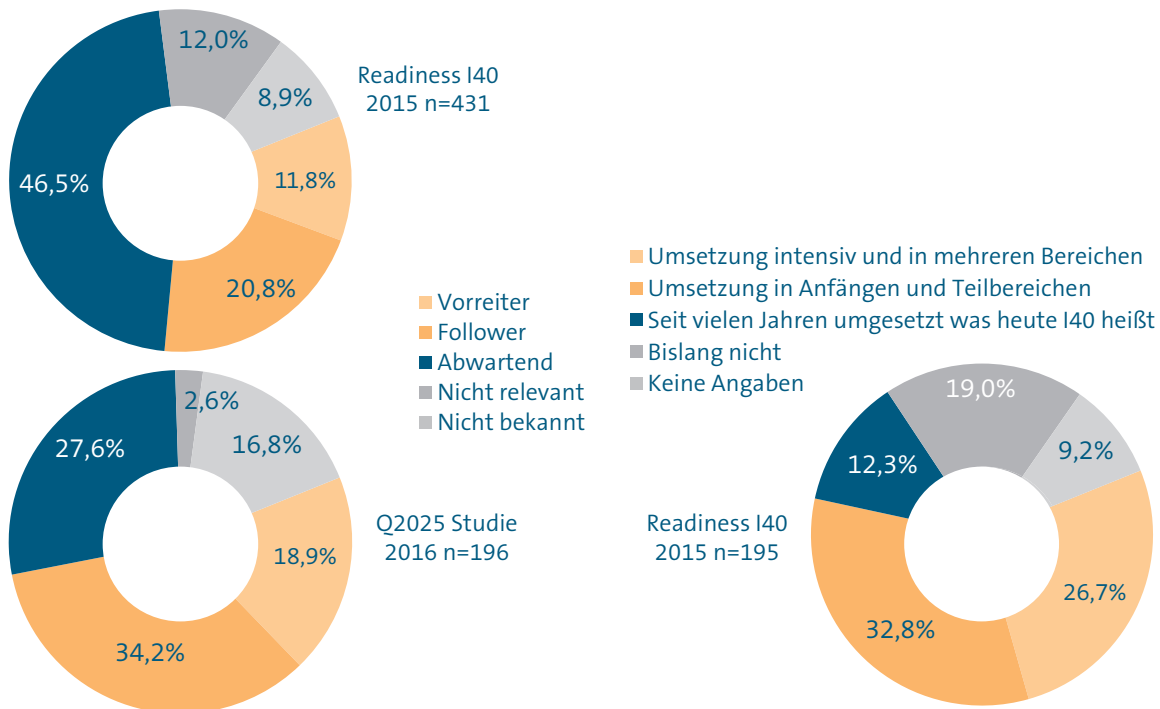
12,0%

8,9%

Readiness I40
2015 n=431

46,5%

11,8%

20,8%

Vorreiter
Follower
Abwartend
Nicht relevant
Nicht bekannt

2,6%

27,6%

16,8%

Q2025 Studie
2016 n=196

18,9%

34,2%

Umsetzung intensiv und in mehreren Bereichen
Umsetzung in Anfängen und Teilbereichen
Seit vielen Jahren umgesetzt was heute I40 heißt
Bislang nicht
Keine Angaben

19,0%

12,3%

9,2%

Readiness I40
2015 n=195

26,7%

32,8%